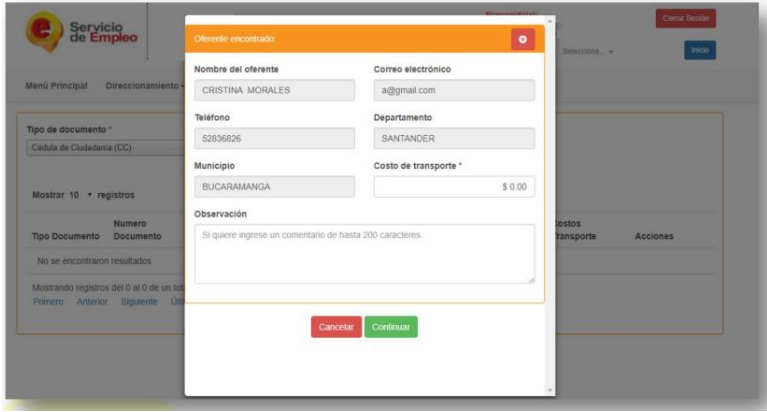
Servicio de Empleo

Bienvenido(a): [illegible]

Cerrar Sesión

Selecciona... ▾

Inicio

Menú Principal   Direccionamiento

Tipo de documento *

Cédula de Ciudadanía (CC)

Mostrar 10 ▾ registros

| Tipo Documento | Numero Documento | Costos Transporte | Acciones |
|---|---|---|---|
| No se encontraron resultados | | | |

Mostrando registros del 0 al 0 de un tot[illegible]

Primero   Anterior   Siguiente   Últ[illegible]

Oferente encontrado:

Nombre del oferente
CRISTINA MORALES

Correo electrónico
a@gmail.com

Teléfono
52836826

Departamento
SANTANDER

Municipio
BUCARAMANGA

Costo de transporte *
$ 0.00

Observación
Si quiere ingrese un comentario de hasta 200 caracteres.

Cancelar   Continuar